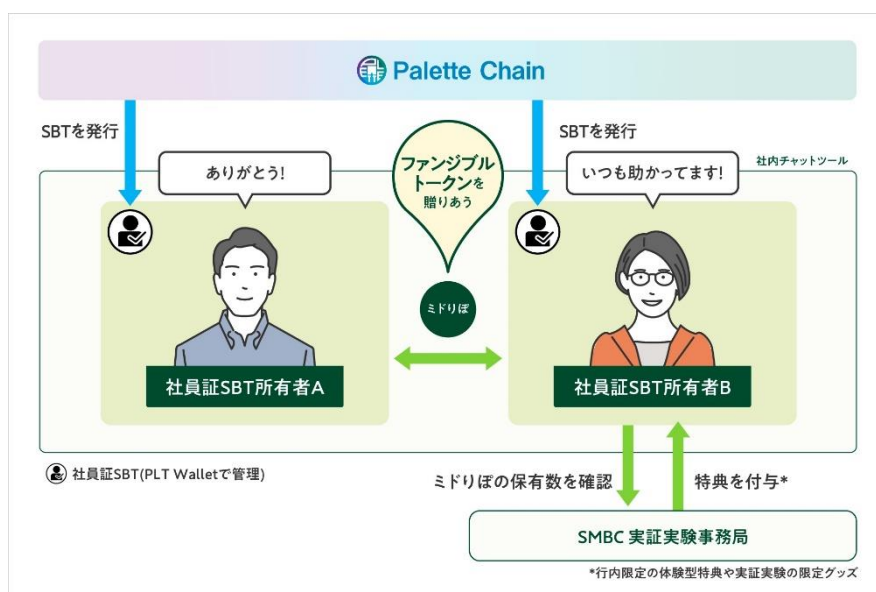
Palette Chain

SBTを発行

SBTを発行

社内チャットツール

ありがとう!

ファンジブルトークンを贈りあう

いつも助かってます!

ミドりぽ

社員証SBT所有者A

社員証SBT所有者B

社員証SBT(PLT Walletで管理)

ミドりぽの保有数を確認

特典を付与*

SMBC 実証実験事務局

*行内限定の体験型特典や実証実験の限定グッズ